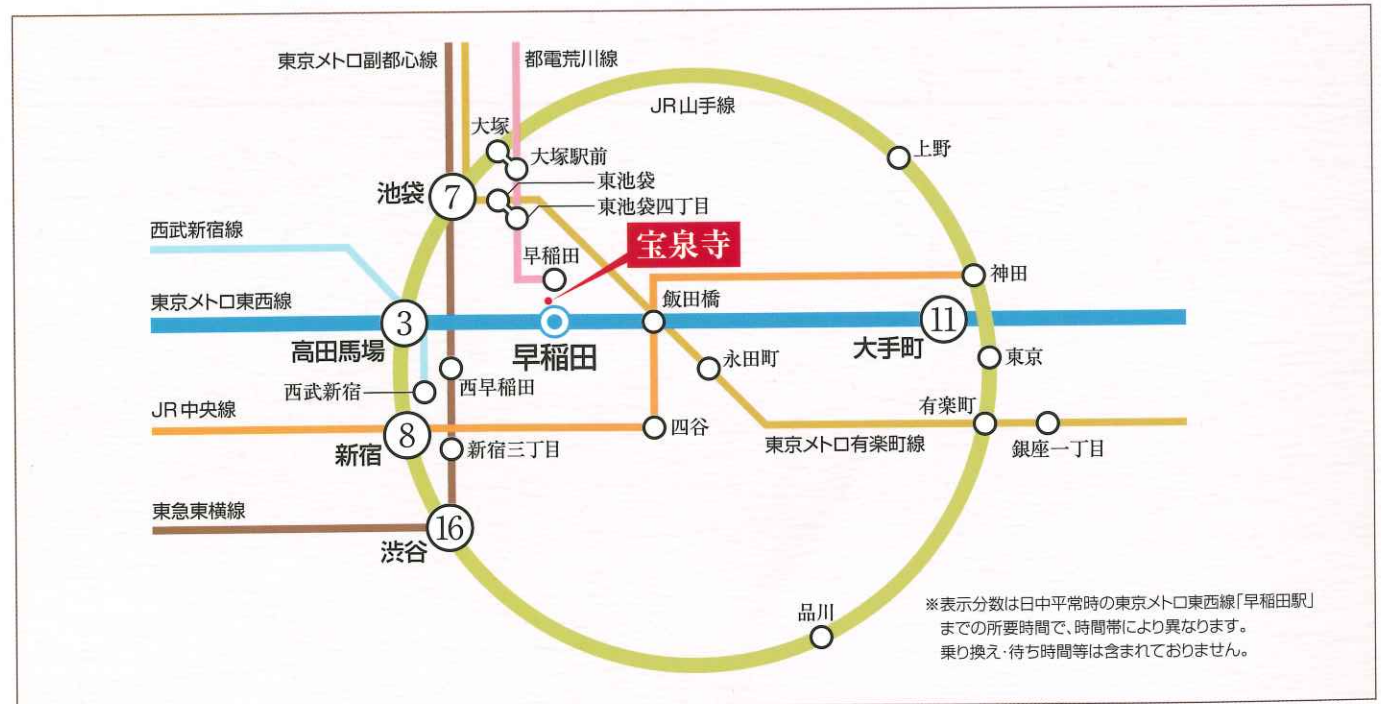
東京メトロ副都心線
都電荒川線
JR山手線
大塚
大塚駅前
上野
池袋
7
東池袋
東池袋四丁目
西武新宿線
宝泉寺
早稲田
神田
東京メトロ東西線
飯田橋
3
11
高田馬場
早稲田
大手町
東京
永田町
西武新宿
西早稲田
有楽町
JR中央線
8
四谷
新宿
新宿三丁目
東京メトロ有楽町線
銀座一丁目
東急東横線
16
渋谷
品川
※表示分数は日中平常時の東京メトロ東西線「早稲田駅」までの所要時間で、時間帯により異なります。乗り換え・待ち時間等は含まれておりません。